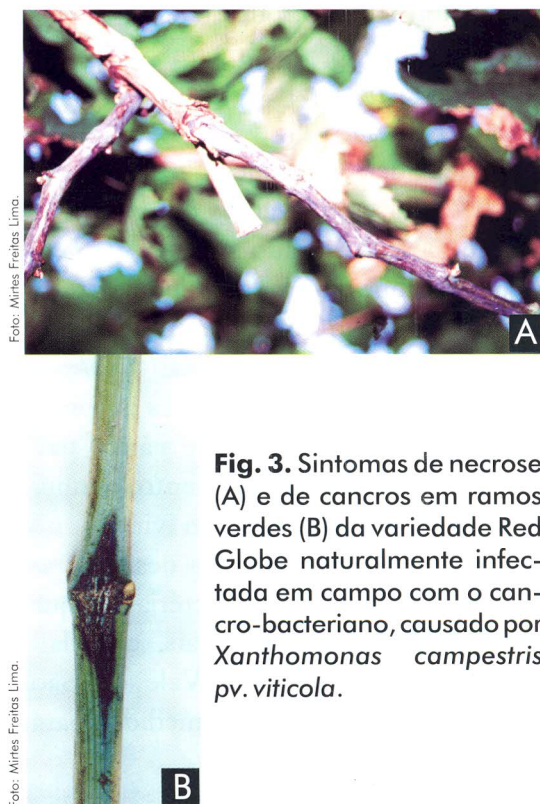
Foto: Mirtes Freitas Lima.

A

Foto: Mirtes Freitas Lima.

B

**Fig. 3.** Sintomas de necrose (A) e de cancros em ramos verdes (B) da variedade Red Globe naturalmente infectada em campo com o cancro-bacteriano, causado por *Xanthomonas campestris pv. viticola*.